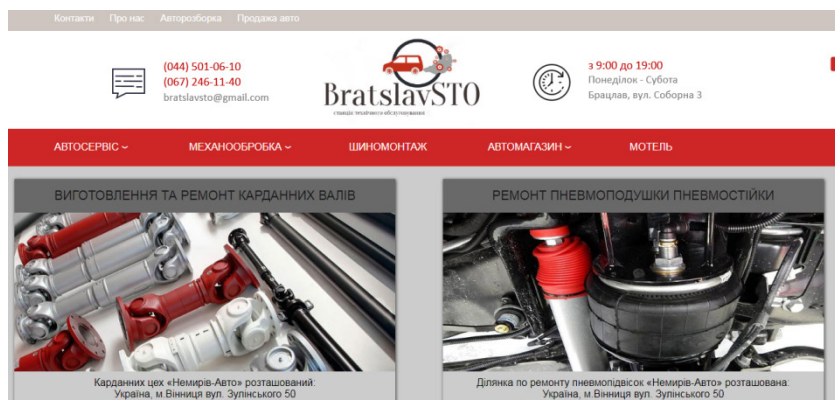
Контакти Про нас Авторозборка Продажа авто

(044) 501-06-10
(067) 246-11-40
bratslavsto@gmail.com

BratslavSTO
станція технічного обслуговування

з 9:00 до 19:00
Понеділок - Субота
Брацлав, вул. Соборна 3

АВТОСЕРВІС МЕХАНООБРОБКА ШИНОМОНТАЖ АВТОМАГАЗИН МОТЕЛЬ

ВИГОТОВЛЕННЯ ТА РЕМОНТ КАРДАННИХ ВАЛІВ

Карданних цех «Немирів-Авто» розташований: Україна, м.Вінниця вул. Зулінського 50

РЕМОНТ ПНЕВМОПОДУШКИ ПНЕВМОСТІЙКИ

Ділянка по ремонту пневмопідвісок «Немирів-Авто» розташована: Україна, м.Вінниця вул. Зулінського 50